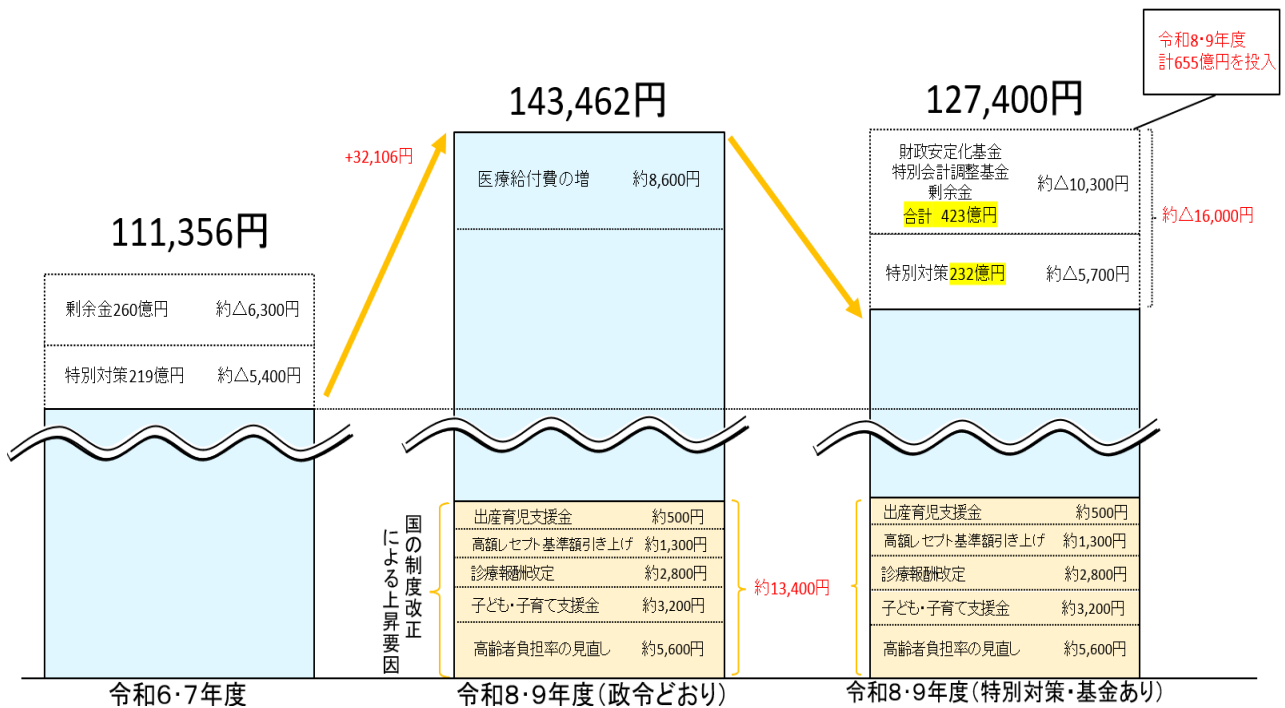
令和8・9年度
計655億円を投入

143,462円

127,400円

+32,106円

医療給付費の増 約8,600円

財政安定化基金
特別会計調整基金
剰余金
合計 423億円
約△10,300円

約△16,000円

特別対策232億円 約△5,700円

111,356円

剰余金260億円 約△6,300円

特別対策219億円 約△5,400円

国の制度改正による上昇要因

出産育児支援金 約500円
高額レセプト基準額引き上げ 約1,300円
診療報酬改定 約2,800円
子ども・子育て支援金 約3,200円
高齢者負担率の見直し 約5,600円

約13,400円

出産育児支援金 約500円
高額レセプト基準額引き上げ 約1,300円
診療報酬改定 約2,800円
子ども・子育て支援金 約3,200円
高齢者負担率の見直し 約5,600円

令和6・7年度
令和8・9年度(政令どおり)
令和8・9年度(特別対策・基金あり)